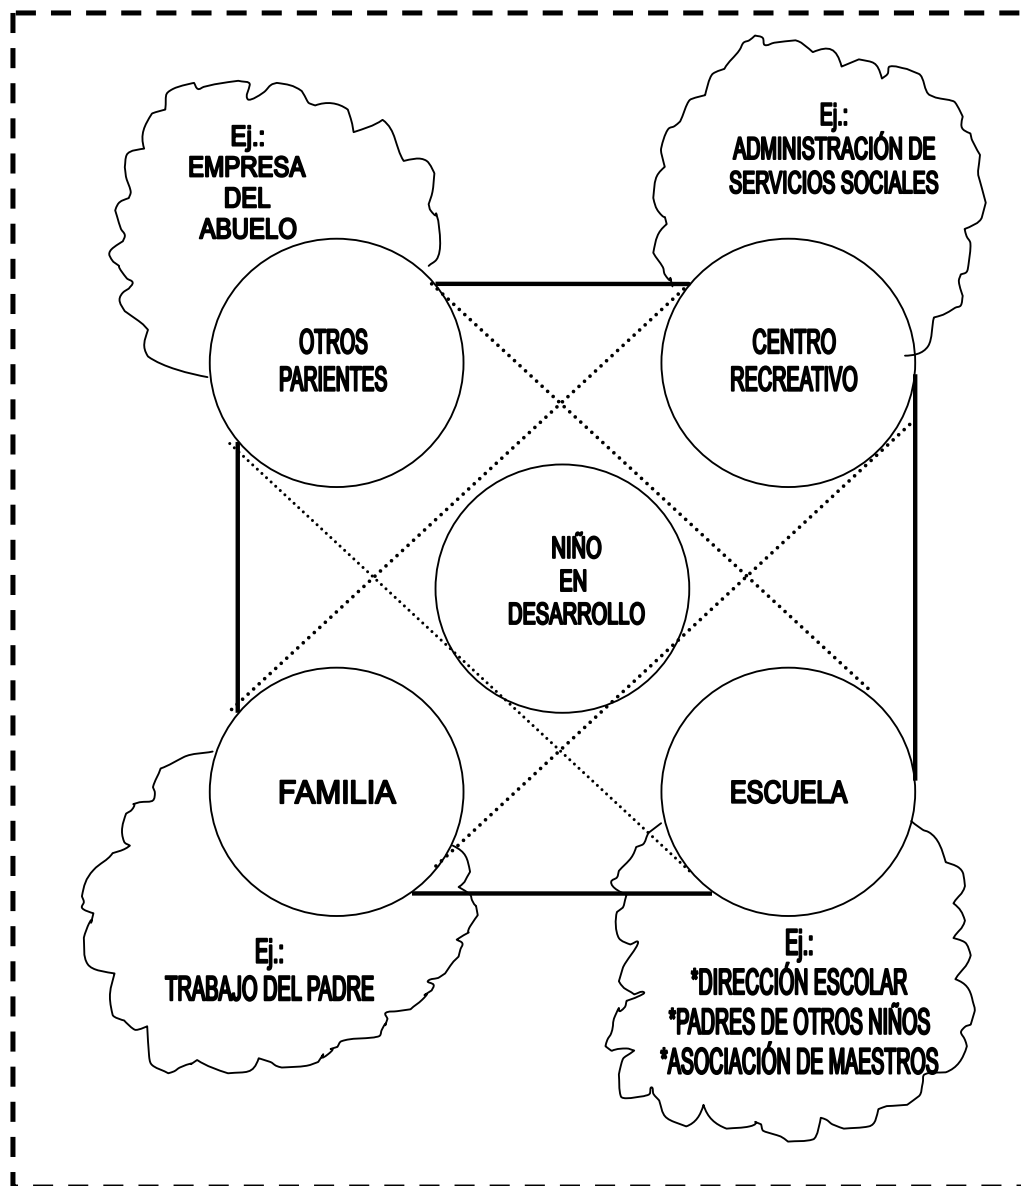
Ej.:
EMPRESA
DEL
ABUELO

Ej.:
ADMINISTRACIÓN DE
SERVICIOS SOCIALES

OTROS
PARIENTES

CENTRO
RECREATIVO

NIÑO
EN
DESARROLLO

FAMILIA

ESCUELA

Ej.:
TRABAJO DEL PADRE

Ej.:
*DIRECCIÓN ESCOLAR
*PADRES DE OTROS NIÑOS
*ASOCIACIÓN DE MAESTROS